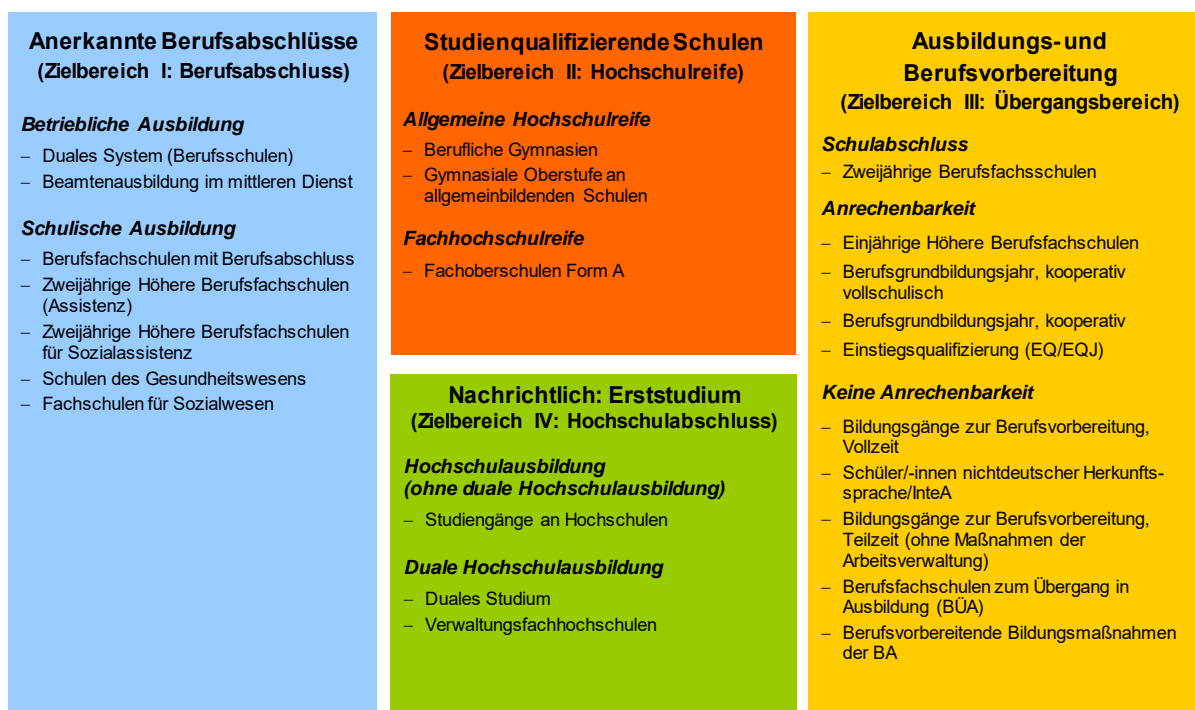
Anerkannte Berufsabschlüsse
(Zielbereich I: Berufsabschluss)

Betriebliche Ausbildung

– Duales System (Berufsschulen)
– Beamtenausbildung im mittleren Dienst

Schulische Ausbildung

– Berufsfachschulen mit Berufsabschluss
– Zweijährige Höhere Berufsfachschulen (Assistenz)
– Zweijährige Höhere Berufsfachschulen für Sozialassistenz
– Schulen des Gesundheitswesens
– Fachschulen für Sozialwesen

Studienqualifizierende Schulen
(Zielbereich II: Hochschulreife)

Allgemeine Hochschulreife

– Berufliche Gymnasien
– Gymnasiale Oberstufe an allgemeinbildenden Schulen

Fachhochschulreife

– Fachoberschulen Form A

Nachrichtlich: Erststudium
(Zielbereich IV: Hochschulabschluss)

Hochschulausbildung
(ohne duale Hochschulausbildung)

– Studiengänge an Hochschulen

Duale Hochschulausbildung

– Duales Studium
– Verwaltungsfachhochschulen

Ausbildungs- und Berufsvorbereitung
(Zielbereich III: Übergangsbereich)

Schulabschluss

– Zweijährige Berufsfachsschulen

Anrechenbarkeit

– Einjährige Höhere Berufsfachschulen
– Berufsgrundbildungsjahr, kooperativ vollschulisch
– Berufsgrundbildungsjahr, kooperativ
– Einstiegsqualifizierung (EQ/EQJ)

Keine Anrechenbarkeit

– Bildungsgänge zur Berufsvorbereitung, Vollzeit
– Schüler/-innen nichtdeutscher Herkunftssprache/InteA
– Bildungsgänge zur Berufsvorbereitung, Teilzeit (ohne Maßnahmen der Arbeitsverwaltung)
– Berufsfachschulen zum Übergang in Ausbildung (BÜA)
– Berufsvorbereitende Bildungsmaßnahmen der BA